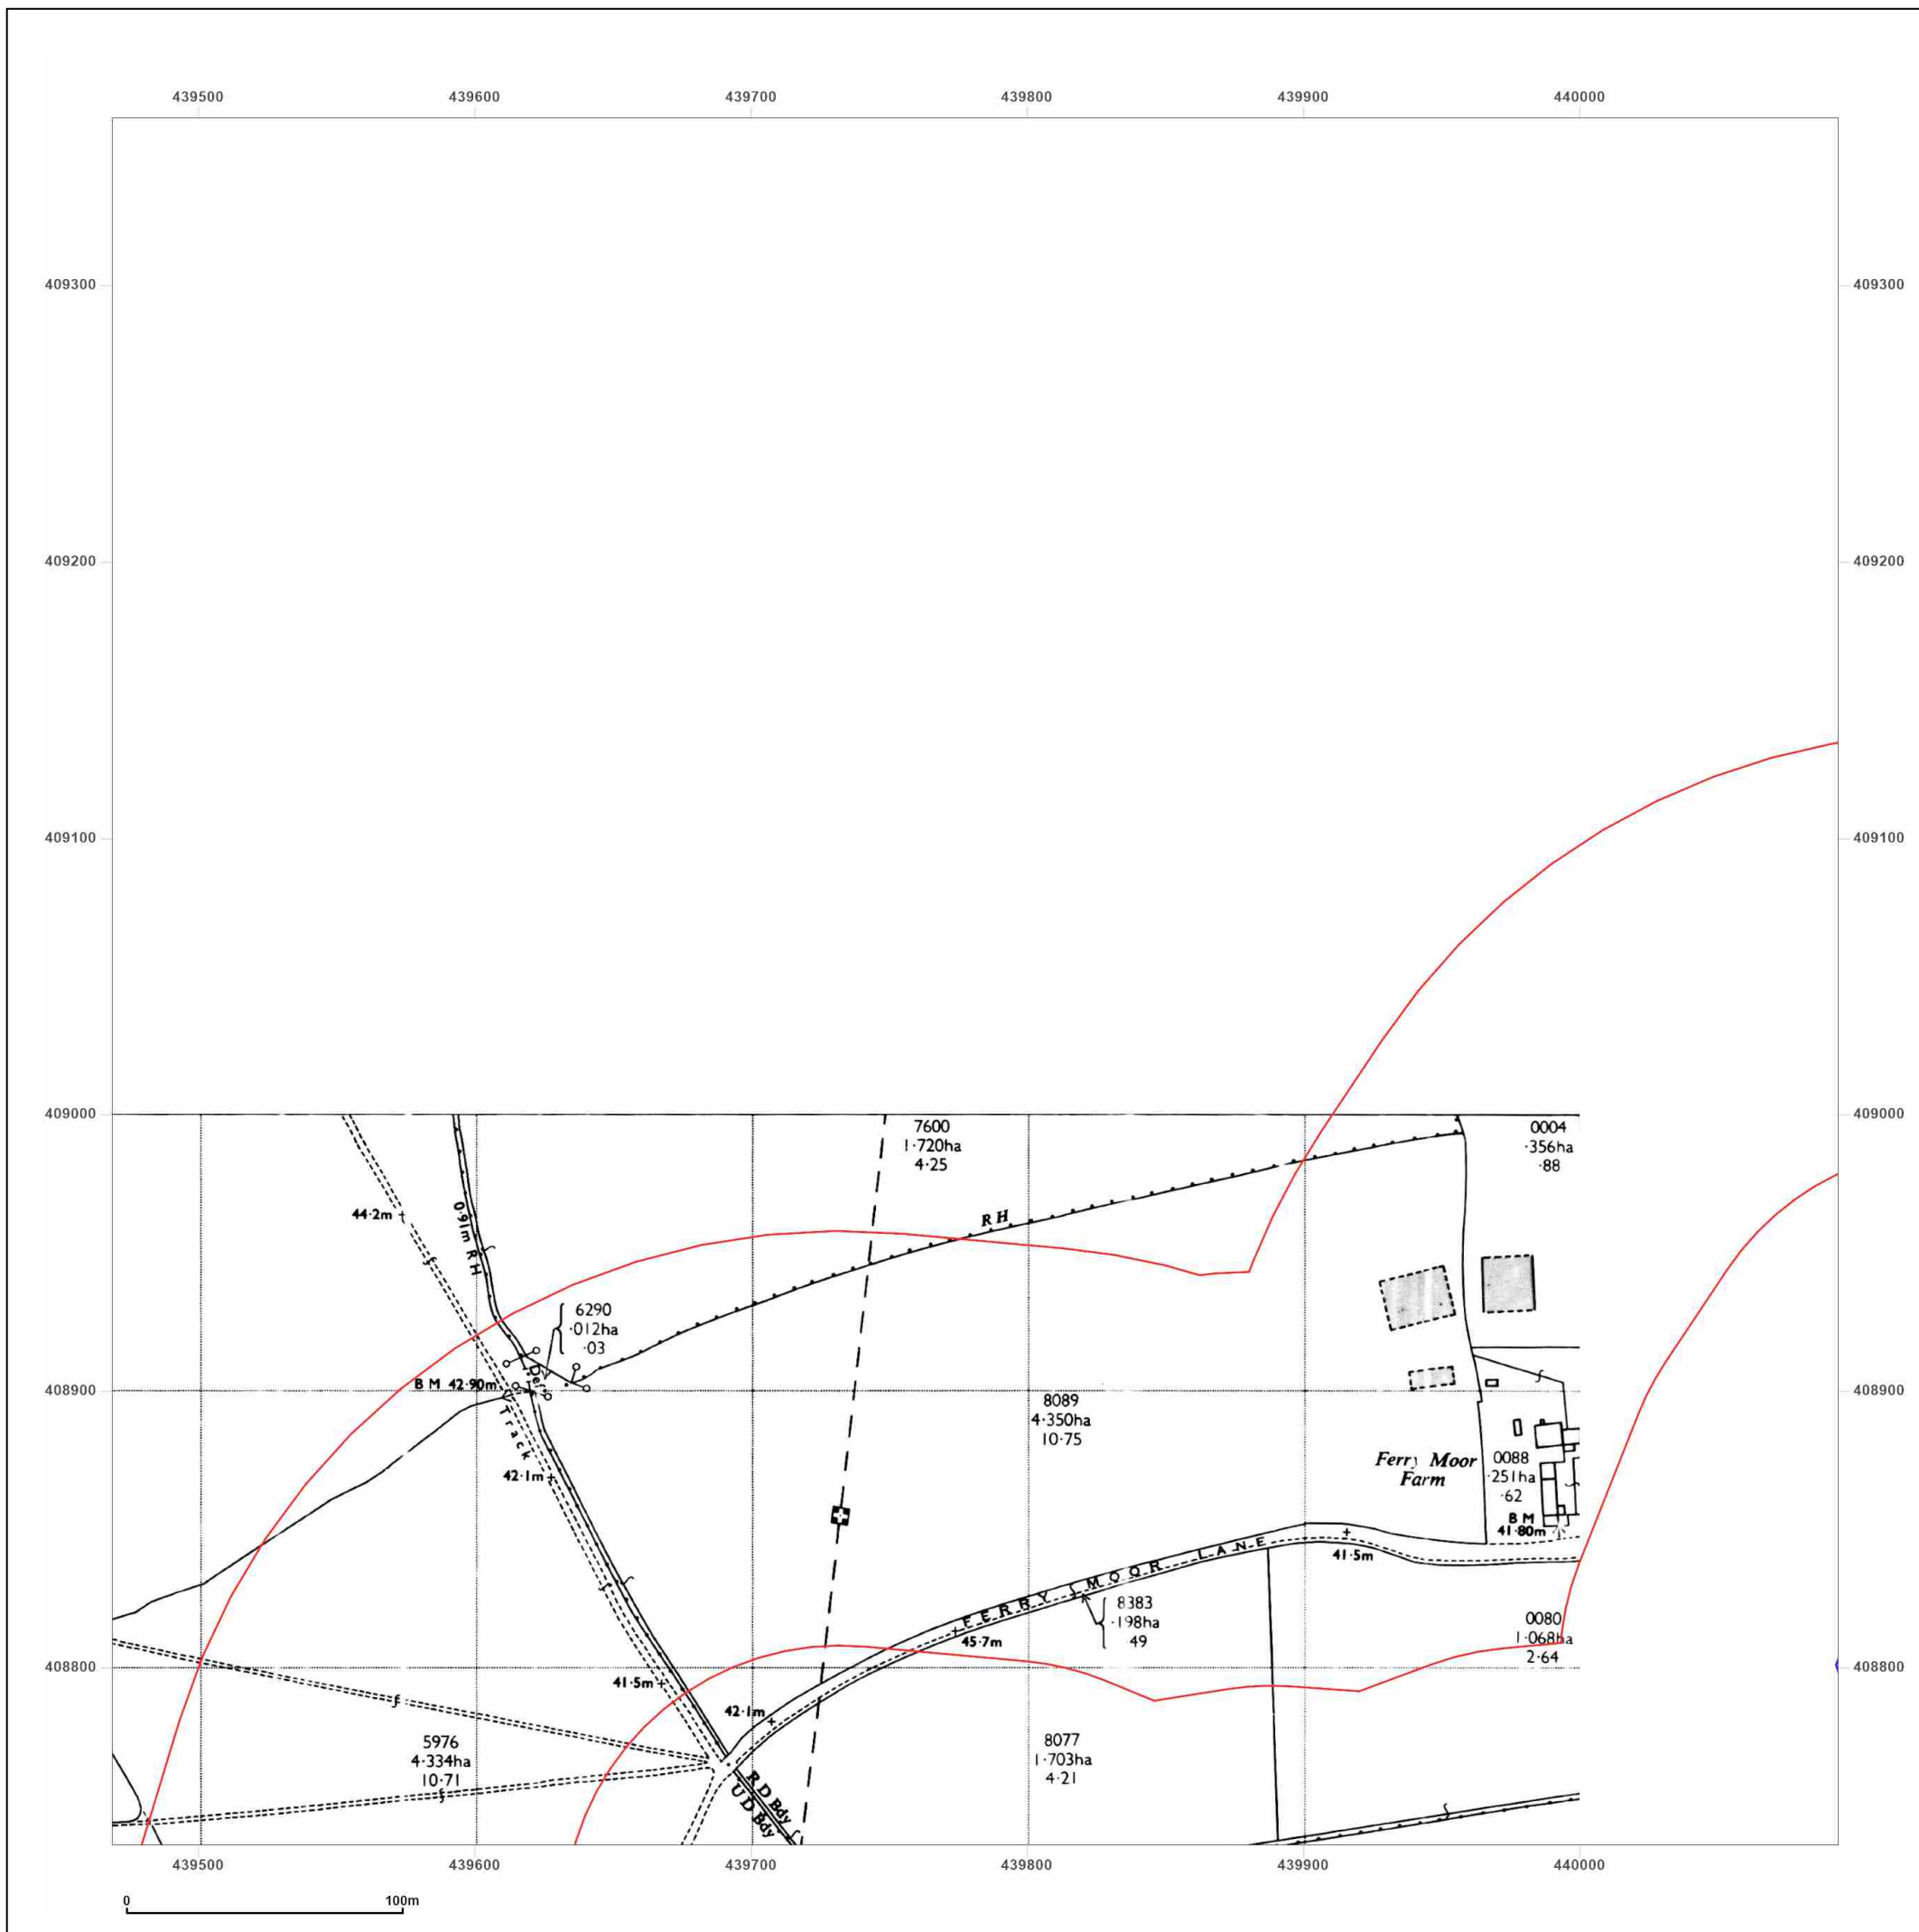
439500 439600 439700 439800 439900 440000

409300 409300

409200 409200

409100 409100

409000 409000

7600
1·720ha
4·25

0004
·356ha
·88

44·2m

0·91m RH

RH

6290
·012ha
·03

B M 42·90m

Pond

Track

408900 408900

8089
4·350ha
10·75

42·1m

Ferry Moor Farm

0088
·251ha
·62

B M
41·80m

41·5m

FERRY MOOR LANE

8383
·198ha
49

45·7m

0080
1·068ha
2·64

408800 408800

41·5m

42·1m

5976
4·334ha
10·71

8077
1·703ha
4·21

R D Bdy
U D Bdy

439500 439600 439700 439800 439900 440000

0 100m